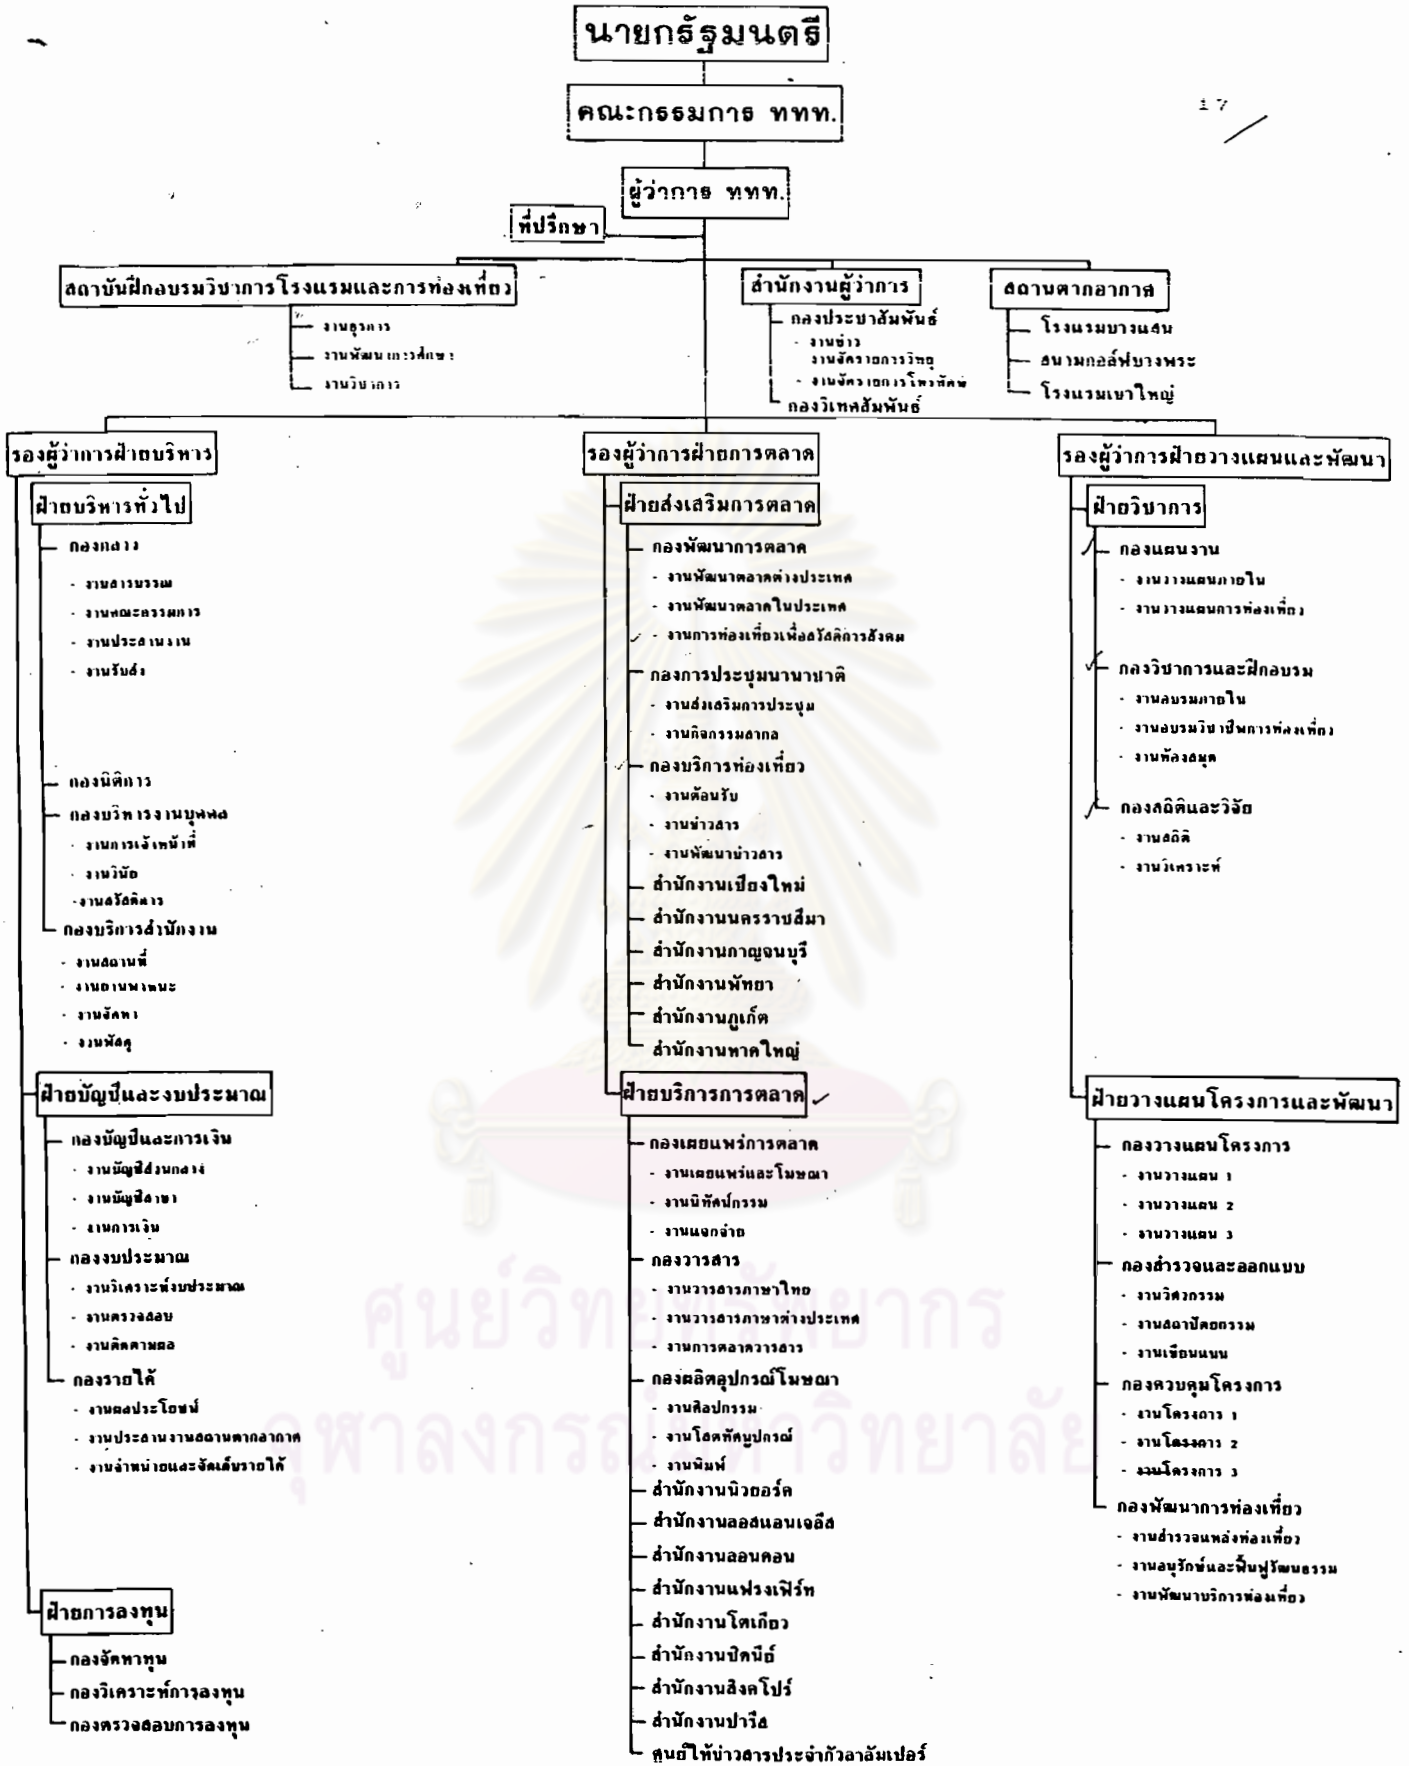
นายกรัฐมนตรี

คณะกรรมการ ททท.

17

ผู้ว่าการ ททท.

ที่ปรึกษา

สถาบันฝึกอบรมวิชาการโรงแรมและการท่องเที่ยว
- งานธุรการ
- งานพัฒนาการศึกษา
- งานวิชาการ

สำนักงานผู้ว่าการ
- กองประชาสัมพันธ์
- งานข่าว งานจัดรายการวิทยุ
- งานจัดรายการโทรทัศน์
- กองวิเทศสัมพันธ์

สถานตากอากาศ
- โรงแรมบางแสน
- สนามกอล์ฟบางพระ
- โรงแรมเขาใหญ่

รองผู้ว่าการฝ่ายบริหาร

ฝ่ายบริหารทั่วไป
- กองกลาง
- งานสารบรรณ
- งานคณะกรรมการ
- งานประสานงาน
- งานรับส่ง
- กองนิติการ
- กองบริหารงานบุคคล
- งานการเจ้าหน้าที่
- งานวินัย
- งานสวัสดิการ
- กองบริการสำนักงาน
- งานสถานที่
- งานยานพาหนะ
- งานจัดหา
- งานพัสดุ

ฝ่ายบัญชีและงบประมาณ
- กองบัญชีและการเงิน
- งานบัญชีส่วนกลาง
- งานบัญชีสาขา
- งานการเงิน
- กองงบประมาณ
- งานวิเคราะห์งบประมาณ
- งานตรวจสอบ
- งานติดตามผล
- กองรายได้
- งานผลประโยชน์
- งานประสานงานสถานตากอากาศ
- งานจำหน่ายและจัดเก็บรายได้

ฝ่ายการลงทุน
- กองจัดหาทุน
- กองวิเคราะห์การลงทุน
- กองตรวจสอบการลงทุน

รองผู้ว่าการฝ่ายการตลาด

ฝ่ายส่งเสริมการตลาด
- กองพัฒนาการตลาด
- งานพัฒนาตลาดต่างประเทศ
- งานพัฒนาตลาดในประเทศ
- งานการท่องเที่ยวเพื่อสวัสดิการสังคม
- กองการประชุมนานาชาติ
- งานส่งเสริมการประชุม
- งานกิจกรรมสากล
- กองบริการท่องเที่ยว
- งานต้อนรับ
- งานข่าวสาร
- งานพัฒนาข่าวสาร
- สำนักงานเชียงใหม่
- สำนักงานนครราชสีมา
- สำนักงานกาญจนบุรี
- สำนักงานพัทยา
- สำนักงานภูเก็ต
- สำนักงานหาดใหญ่

ฝ่ายบริการการตลาด
- กองเผยแพร่การตลาด
- งานเผยแพร่และโฆษณา
- งานนิทัศน์กรรม
- งานแจกจ่าย
- กองวารสาร
- งานวารสารภาษาไทย
- งานวารสารภาษาต่างประเทศ
- งานการตลาดวารสาร
- กองผลิตอุปกรณ์โฆษณา
- งานศิลปกรรม
- งานโสตทัศนูปกรณ์
- งานพิมพ์
- สำนักงานนิวยอร์ค
- สำนักงานลอสแอนเจลีส
- สำนักงานลอนดอน
- สำนักงานแฟรงเฟิร์ท
- สำนักงานโตเกียว
- สำนักงานซิดนีย์
- สำนักงานสิงคโปร์
- สำนักงานปารีส
- ศูนย์ให้ข่าวสารประจำกัวลาลัมเปอร์

รองผู้ว่าการฝ่ายวางแผนและพัฒนา

ฝ่ายวิชาการ
- กองแผนงาน
- งานวางแผนภายใน
- งานวางแผนการท่องเที่ยว
- กองวิชาการและฝึกอบรม
- งานอบรมภายใน
- งานอบรมวิชาชีพการท่องเที่ยว
- งานห้องสมุด
- กองสถิติและวิจัย
- งานสถิติ
- งานวิเคราะห์

ฝ่ายวางแผนโครงการและพัฒนา
- กองวางแผนโครงการ
- งานวางแผน 1
- งานวางแผน 2
- งานวางแผน 3
- กองสำรวจและออกแบบ
- งานวิศวกรรม
- งานสถาปัตยกรรม
- งานเขียนแบบ
- กองควบคุมโครงการ
- งานโครงการ 1
- งานโครงการ 2
- งานโครงการ 3
- กองพัฒนาการท่องเที่ยว
- งานสำรวจแหล่งท่องเที่ยว
- งานอนุรักษ์และฟื้นฟูวัฒนธรรม
- งานพัฒนาบริการท่องเที่ยว

ศูนย์วิทยทรัพยากร
จุฬาลงกรณ์มหาวิทยาลัย